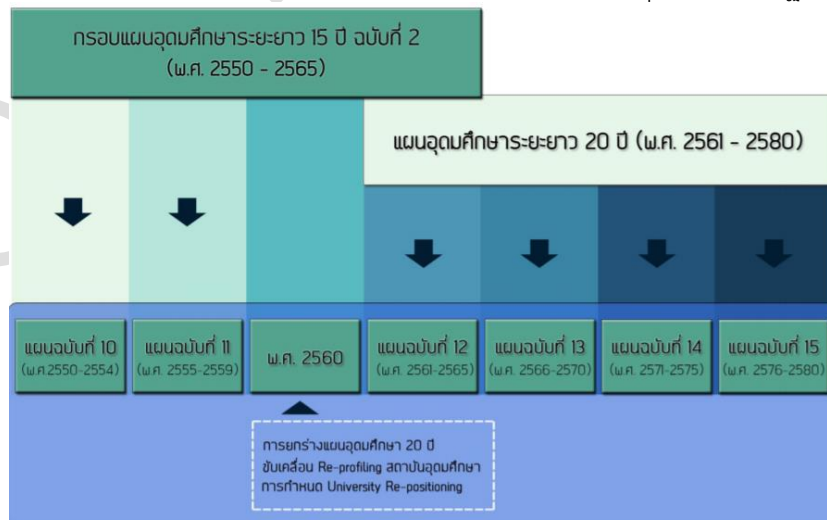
กรอบแผนอุดมศึกษาระยะยาว 15 ปี ฉบับที่ 2
(พ.ศ. 2550 - 2565)

แผนอุดมศึกษาระยะยาว 20 ปี (พ.ศ. 2561 - 2580)

แผนฉบับที่ 10
(พ.ศ.2550-2554)

แผนฉบับที่ 11
(พ.ศ. 2555-2559)

พ.ศ. 2560

แผนฉบับที่ 12
(พ.ศ. 2561-2565)

แผนฉบับที่ 13
(พ.ศ. 2566-2570)

แผนฉบับที่ 14
(พ.ศ. 2571-2575)

แผนฉบับที่ 15
(พ.ศ. 2576-2580)

การยกร่างแผนอุดมศึกษา 20 ปี
ขับเคลื่อน Re-profiling สถาบันอุดมศึกษา
การกำหนด University Re-positioning